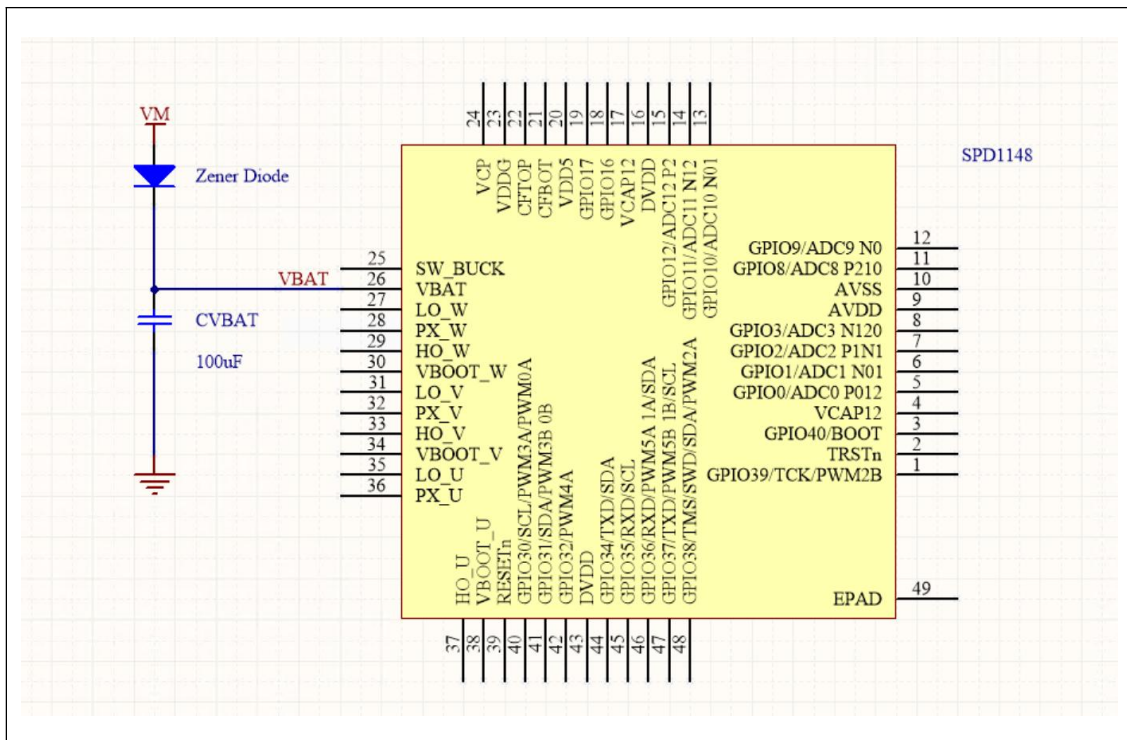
VM

Zener Diode

VBAT

CVBAT

100uF

SPD1148

24 23 22 21 20 19 18 17 16 15 14 13

VCP
VDDG
CFTOP
CFBOT
VDD5
GPIO17
GPIO16
VCAP12
DVDD
GPIO12/ADC12 P2
GPIO11/ADC11 N12
GPIO10/ADC10 N01

25 SW_BUCK
26 VBAT
27 LO_W
28 PX_W
29 HO_W
30 VBOOT_W
31 LO_V
32 PX_V
33 HO_V
34 VBOOT_V
35 LO_U
36 PX_U

GPIO9/ADC9 N0 12
GPIO8/ADC8 P210 11
AVSS 10
AVDD 9
GPIO3/ADC3 N120 8
GPIO2/ADC2 P1N1 7
GPIO1/ADC1 N01 6
GPIO0/ADC0 P012 5
VCAP12 4
GPIO40/BOOT 3
TRSTn 2
GPIO39/TCK/PWM2B 1

EPAD 49

HO_U
VBOOT_U
RESETn
GPIO30/SCL/PWM3A/PWM0A
GPIO31/SDA/PWM3B 0B
GPIO32/PWM4A
DVDD
GPIO34/TXD/SDA
GPIO35/RXD/SCL
GPIO36/RXD/PWM5A 1A/SDA
GPIO37/TXD/PWM5B 1B/SCL
GPIO38/TMS/SWD/SDA/PWM2A

37 38 39 40 41 42 43 44 45 46 47 48